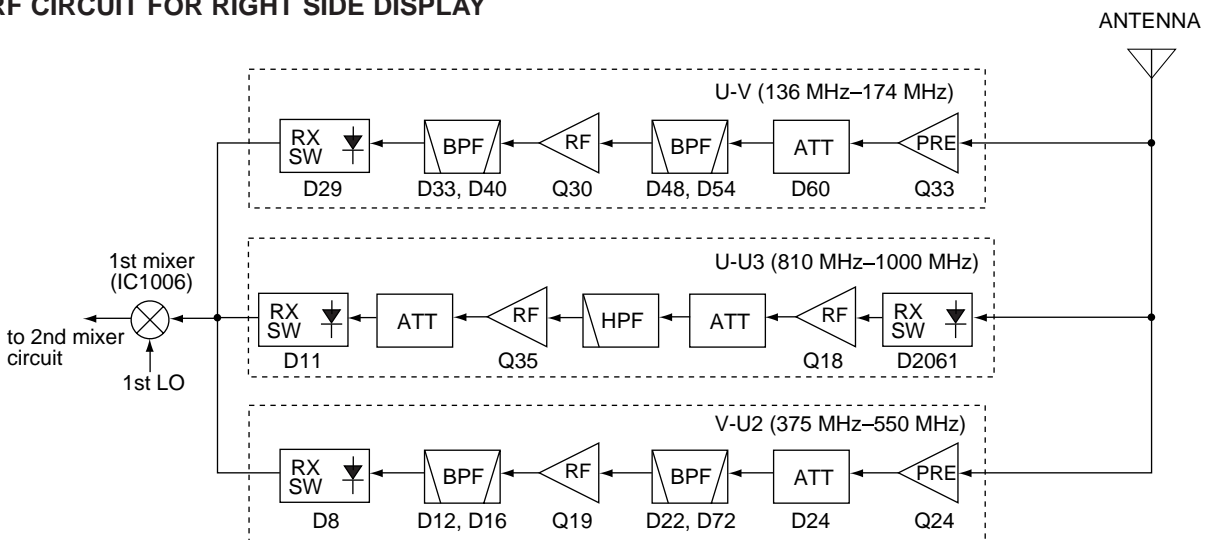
RF CIRCUIT FOR RIGHT SIDE DISPLAY

ANTENNA

U-V (136 MHz–174 MHz)

RX SW
D29

BPF
D33, D40

RF
Q30

BPF
D48, D54

ATT
D60

PRE
Q33

1st mixer (IC1006)

U-U3 (810 MHz–1000 MHz)

to 2nd mixer circuit

1st LO

RX SW
D11

ATT

RF
Q35

HPF

ATT

RF
Q18

RX SW
D2061

V-U2 (375 MHz–550 MHz)

RX SW
D8

BPF
D12, D16

RF
Q19

BPF
D22, D72

ATT
D24

PRE
Q24